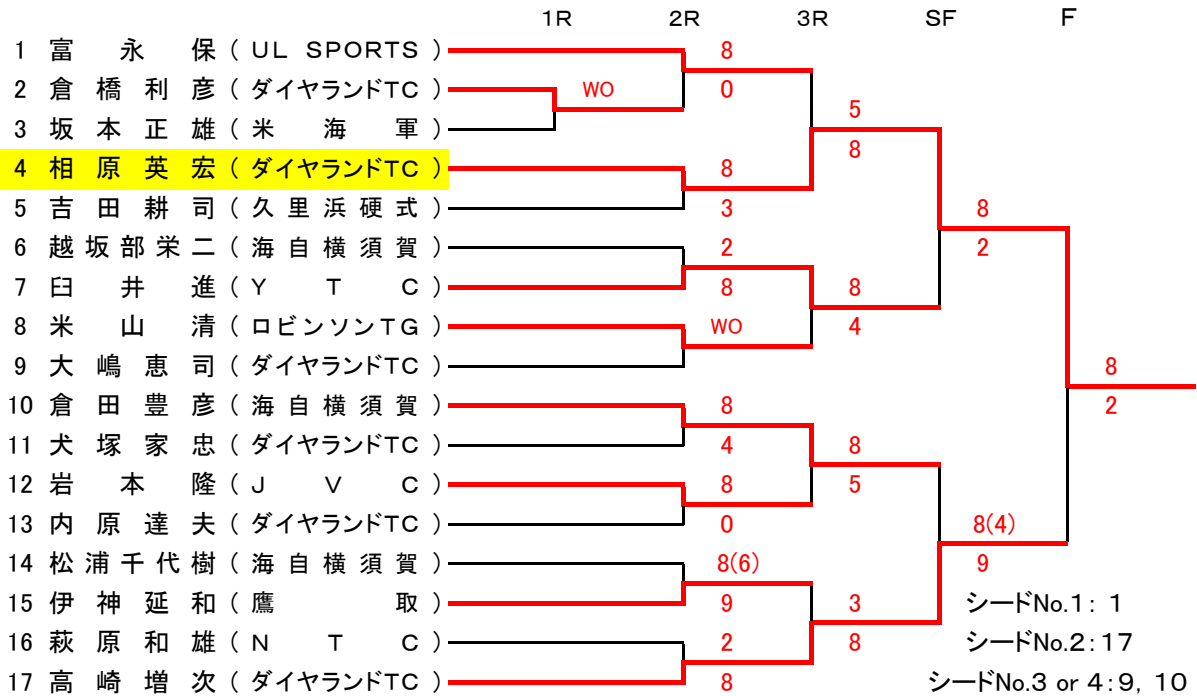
1R 2R 3R SF F

1 富永保(UL SPORTS)
2 倉橋利彦(ダイヤランドTC)
3 坂本正雄(米海軍)
4 相原英宏(ダイヤランドTC)
5 吉田耕司(久里浜硬式)
6 越坂部栄二(海自横須賀)
7 臼井進(YTC)
8 米山清(ロビンソンTG)
9 大嶋恵司(ダイヤランドTC)
10 倉田豊彦(海自横須賀)
11 犬塚家忠(ダイヤランドTC)
12 岩本隆(JVC)
13 内原達夫(ダイヤランドTC)
14 松浦千代樹(海自横須賀)
15 伊神延和(鷹取)
16 萩原和雄(NTC)
17 高崎増次(ダイヤランドTC)

WO
8
0
8
3
2
8
WO
8
4
8
0
8(6)
9
2
8

5
8
8
4
8
5
3
8

8
2
8(4)
9

8
2

シードNo.1: 1
シードNo.2:17
シードNo.3 or 4:9, 10